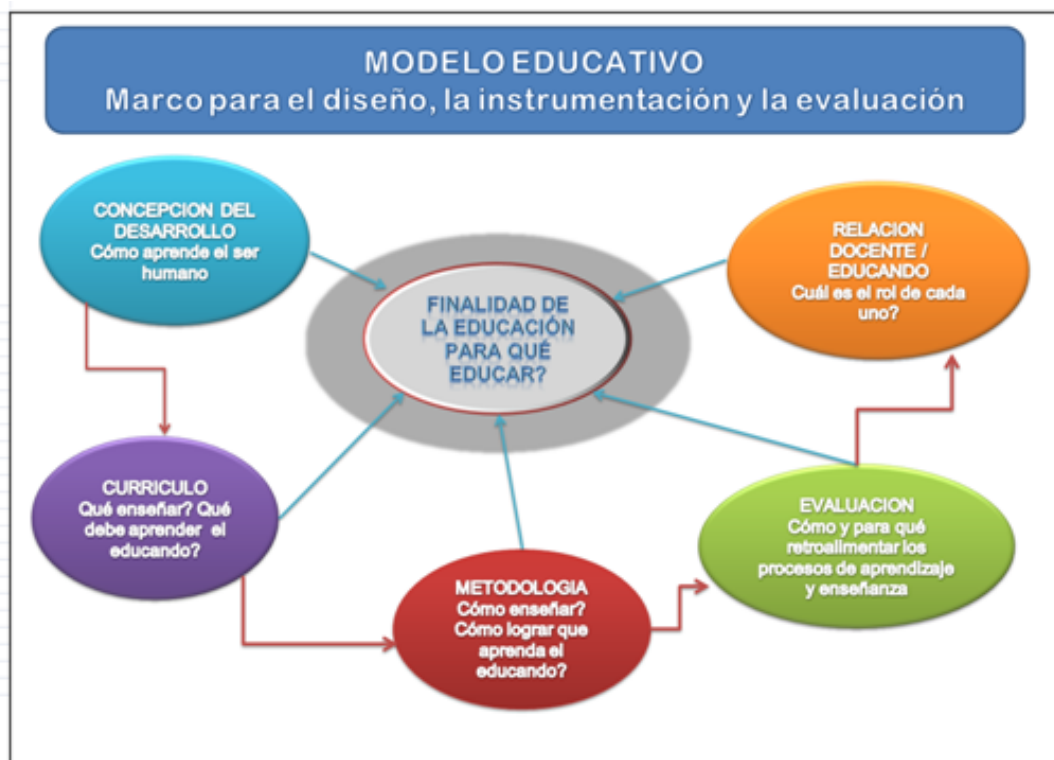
MODELO EDUCATIVO
Marco para el diseño, la instrumentación y la evaluación

CONCEPCION DEL DESARROLLO
Cómo aprende el ser humano

FINALIDAD DE LA EDUCACIÓN PARA QUÉ EDUCAR?

RELACION DOCENTE / EDUCANDO
Cuál es el rol de cada uno?

CURRICULO
Qué enseñar? Qué debe aprender el educando?

EVALUACION
Cómo y para qué retroalimentar los procesos de aprendizaje y enseñanza

METODOLOGIA
Cómo enseñar? Cómo lograr que aprenda el educando?